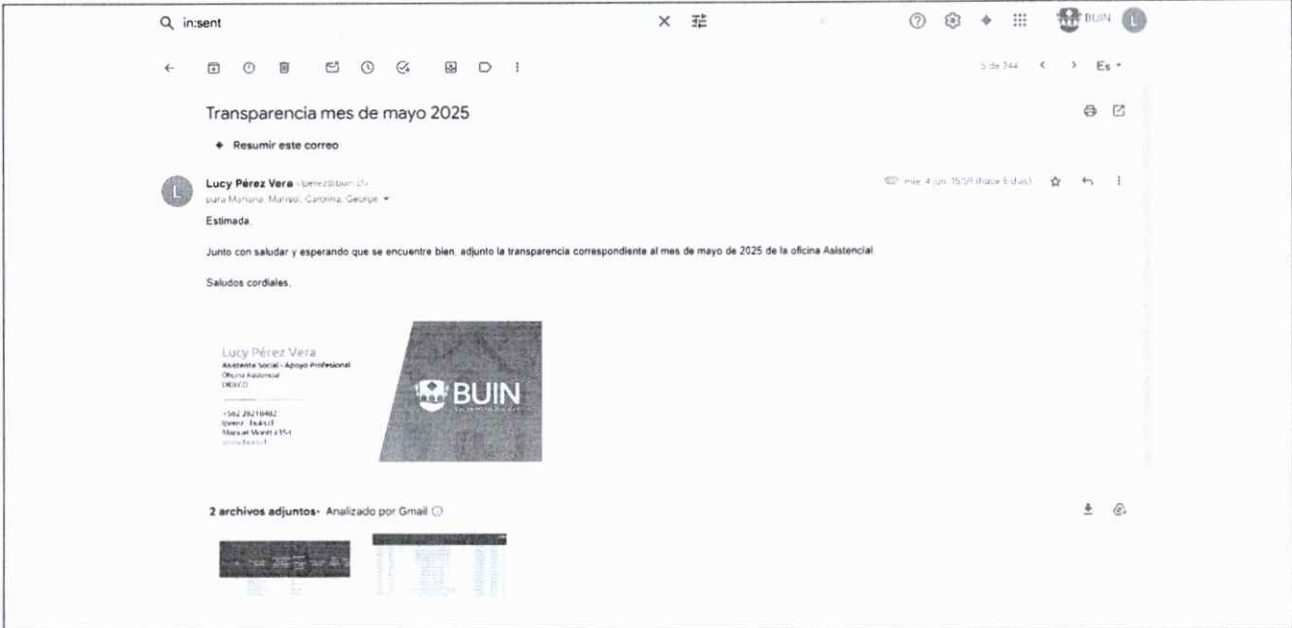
in:sent

BUIN

5 de 344

Es

Transparencia mes de mayo 2025

Resumir este correo

Lucy Pérez Vera <lperez@buin.cl>
para Mariana, Marisol, Carolina, George

mié, 4 jun, 15:59 (hace 6 días)

Estimada,

Junto con saludar y esperando que se encuentre bien, adjunto la transparencia correspondiente al mes de mayo de 2025 de la oficina Asistencial.

Saludos cordiales,

Lucy Pérez Vera
Asistente Social - Apoyo Profesional
Oficina Asistencial
DIDECO

+562 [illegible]
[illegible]
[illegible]
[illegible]

BUIN

2 archivos adjuntos · Analizado por Gmail